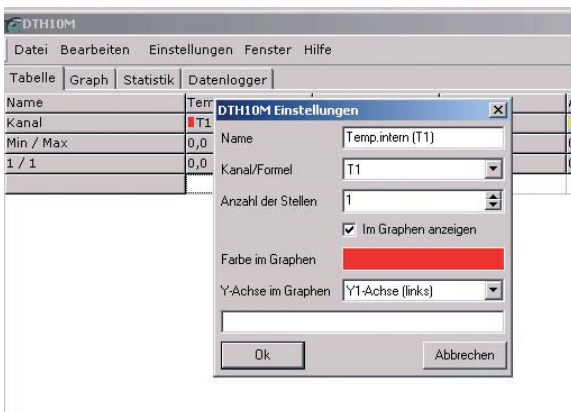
DTH10M

Datei Bearbeiten Einstellungen Fenster Hilfe

Tabelle Graph Statistik Datenlogger

Name Tem
Kanal T1
Min / Max 0,0
1 / 1 0,0

DTH10M Einstellungen

Name Temp.intern (T1)

Kanal/Formel T1

Anzahl der Stellen 1

Im Graphen anzeigen

Farbe im Graphen

Y-Achse im Graphen Y1-Achse (links)

Ok

Abbrechen